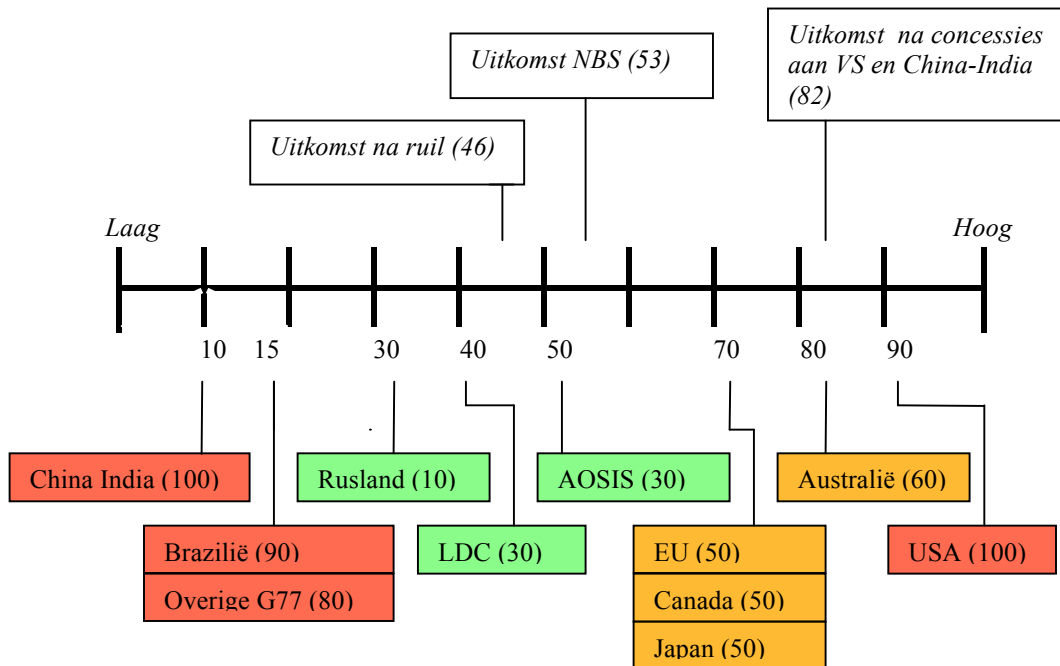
*Uitkomst NBS (53)*

*Uitkomst na concessies aan VS en China-India (82)*

*Uitkomst na ruil (46)*

*Laag*

*Hoog*

10 15 30 40 50 70 80 90

China India (100)

Rusland (10)

AOSIS (30)

Australië (60)

Brazilië (90)

Overige G77 (80)

LDC (30)

EU (50)

Canada (50)

Japan (50)

USA (100)